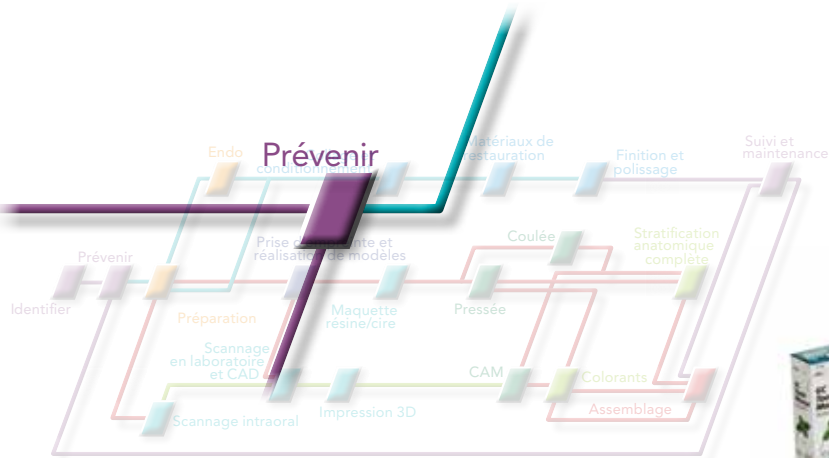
Prévenir

Endo

conditionnement

Matériaux de restauration

Finition et polissage

Suivi et maintenance

Prise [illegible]nte et réalisation de modèles

Coulée

Stratification anatomique complète

Prévenir

Identifier

Préparation

Maquette résine/cire

Pressée

Scannage en laboratoire et CAD

CAM

Colorants

Assemblage

Scannage intraoral

Impression 3D